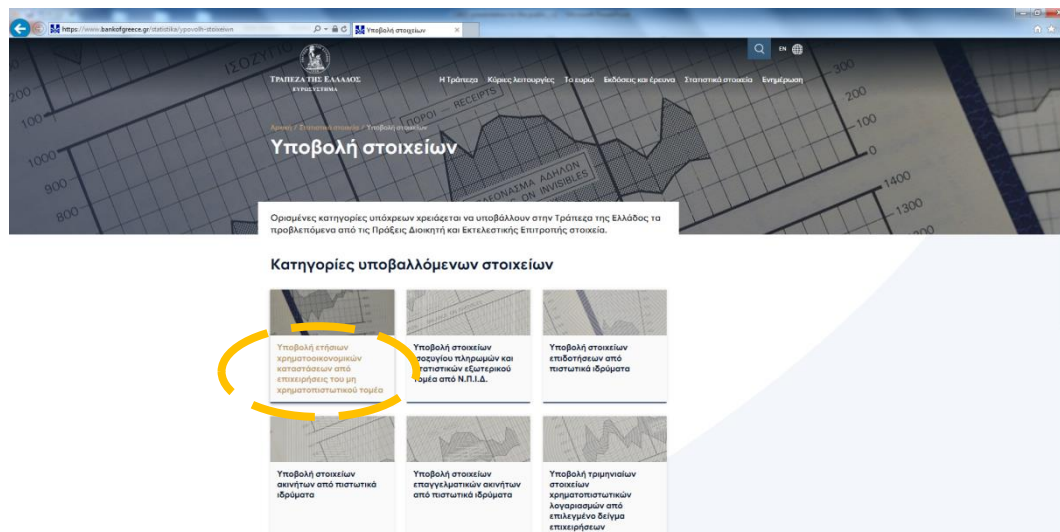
https://www.bankofgreece.gr/statistika/ypovolh-stoixeiwn

Υποβολή στοιχείων

EN

ΤΡΑΠΕΖΑ ΤΗΣ ΕΛΛΑΔΟΣ
ΕΥΡΩΣΥΣΤΗΜΑ

Η Τράπεζα  Κύριες λειτουργίες  Το ευρώ  Εκδόσεις και έρευνα  Στατιστικά στοιχεία  Ενημέρωση

Αρχική / Στατιστικά στοιχεία / Υποβολή στοιχείων

Υποβολή στοιχείων

Ορισμένες κατηγορίες υπόχρεων χρειάζεται να υποβάλλουν στην Τράπεζα της Ελλάδος τα προβλεπόμενα από τις Πράξεις Διοικητή και Εκτελεστικής Επιτροπής στοιχεία.

Κατηγορίες υποβαλλόμενων στοιχείων

Υποβολή ετήσιων χρηματοοικονομικών καταστάσεων από επιχειρήσεις του μη χρηματοπιστωτικού τομέα

Υποβολή στοιχείων ισοζυγίου πληρωμών και στατιστικών εξωτερικού τομέα από Ν.Π.Ι.Δ.

Υποβολή στοιχείων επιδοτήσεων από πιστωτικά ιδρύματα

Υποβολή στοιχείων ακινήτων από πιστωτικά ιδρύματα

Υποβολή στοιχείων επαγγελματικών ακινήτων από πιστωτικά ιδρύματα

Υποβολή τριμηνιαίων στοιχείων χρηματοπιστωτικών λογαριασμών από επιλεγμένο δείγμα επιχειρήσεων